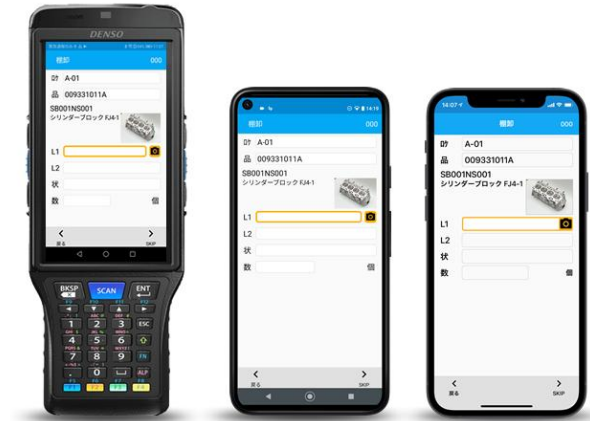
DENSO

棚卸 000
ﾛｹ A-01
品 009331011A
SB001NS001
シリンダーブロック FJ4-1
L1
L2
状
数 個
<
戻る
>
SKIP

BKSP SCAN ENT
1 2 3 ESC
4 5 6
7 8 9
0

14:16
棚卸 000
ﾛｹ A-01
品 009331011A
SB001NS001
シリンダーブロック FJ4-1
L1
L2
状
数 個
<
戻る
>
SKIP

14:07
棚卸 000
ﾛｹ A-01
品 009331011A
SB001NS001
シリンダーブロック FJ4-1
L1
L2
状
数 個
<
戻る
>
SKIP